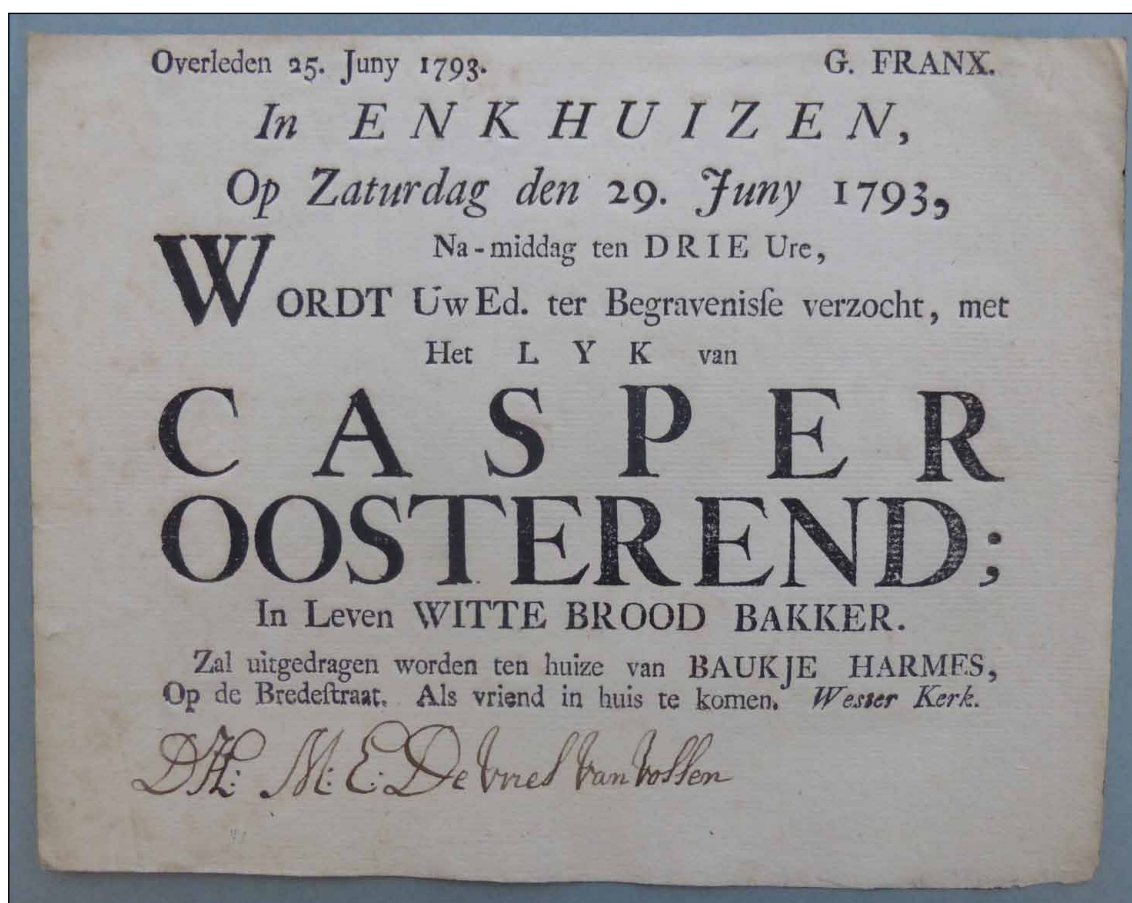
Overleden 25. Juny 1793. G. FRANX.

In ENKHUIZEN,

Op Zaturdag den 29. Juny 1793,

Na-middag ten DRIE Ure,

WORDT UwEd. ter Begravenisse verzocht, met

Het LYK van

CASPER OOSTEREND;

In Leven WITTE BROOD BAKKER.

Zal uitgedragen worden ten huize van BAUKJE HARMES, Op de Bredestraat. Als vriend in huis te komen. Wester Kerk.

DHr: M: E: De Vries van Vollen